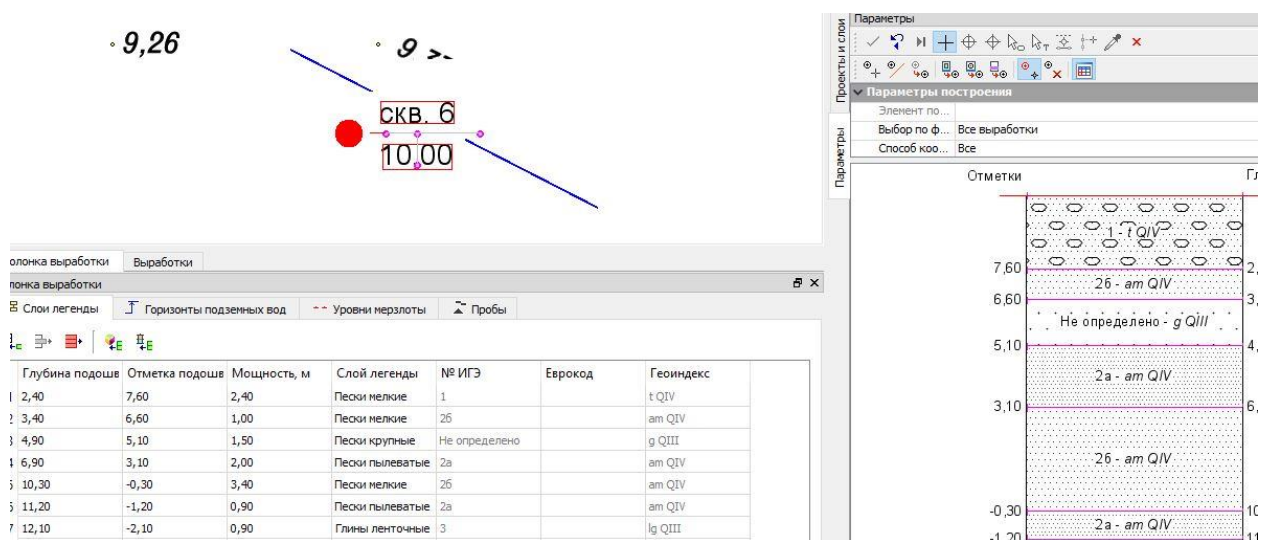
9,26

9 >.

скв. 6
10,00

олонка выработки   Выработки

олонка выработки

Слои легенды   Горизонты подземных вод   Уровни мерзлоты   Пробы

| | Глубина подошв | Отметка подошв | Мощность, м | Слой легенды | № ИГЭ | Еврокод | Геоиндекс |
|---|---|---|---|---|---|---|---|
| 1 | 2,40 | 7,60 | 2,40 | Пески мелкие | 1 | | t QIV |
| 2 | 3,40 | 6,60 | 1,00 | Пески мелкие | 2б | | am QIV |
| 3 | 4,90 | 5,10 | 1,50 | Пески крупные | Не определено | | g QIII |
| 4 | 6,90 | 3,10 | 2,00 | Пески пылеватые | 2а | | am QIV |
| 5 | 10,30 | -0,30 | 3,40 | Пески мелкие | 2б | | am QIV |
| 6 | 11,20 | -1,20 | 0,90 | Пески пылеватые | 2а | | am QIV |
| 7 | 12,10 | -2,10 | 0,90 | Глины ленточные | 3 | | lg QIII |

Проекты и слои

Параметры

Параметры

Параметры построения

Элемент по...

Выбор по ф... Все выработки

Способ коо... Все

Отметки

Гл

1 - t QIV

7,60

2,

2б - am QIV

6,60

3,

Не определено - g QIII

5,10

4,

2а - am QIV

3,10

6,

2б - am QIV

-0,30

10

2а - am QIV

-1,20

11